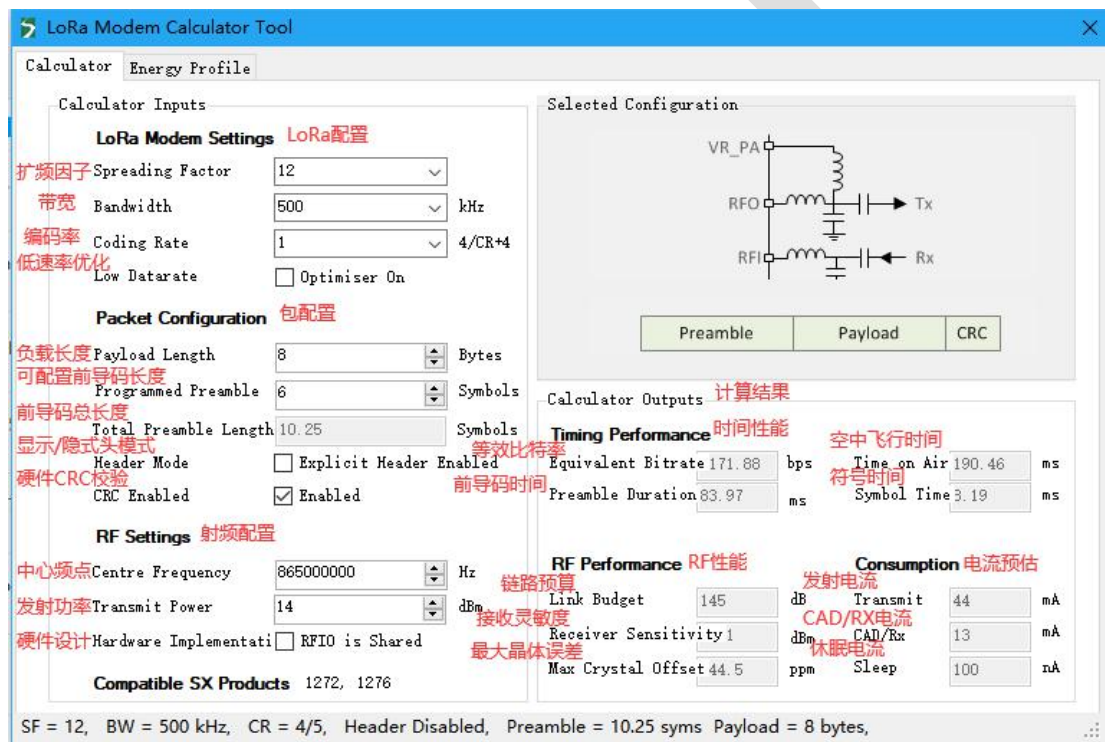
LoRa Modem Calculator Tool

Calculator | Energy Profile

Calculator Inputs

LoRa Modem Settings LoRa配置

扩频因子 Spreading Factor 12
带宽 Bandwidth 500 kHz
编码率 Coding Rate 1 4/CR+4
低速率优化 Low Datarate Optimiser On

Packet Configuration 包配置

负载长度 Payload Length 8 Bytes
可配置前导码长度 Programmed Preamble 6 Symbols
前导码总长度 Total Preamble Length 10.25 Symbols
显示/隐式头模式 Header Mode Explicit Header Enabled
硬件CRC校验 CRC Enabled Enabled

RF Settings 射频配置

中心频点 Centre Frequency 865000000 Hz
发射功率 Transmit Power 14 dBm
硬件设计 Hardware Implementati RFIO is Shared

Compatible SX Products 1272, 1276

Selected Configuration

VR_PA
RFO
Tx
RFI
Rx

| Preamble | Payload | CRC |
|---|---|---|

Calculator Outputs 计算结果

Timing Performance 时间性能

等效比特率 Equivalent Bitrate 171.88 bps
空中飞行时间 Time on Air 190.46 ms
前导码时间 Preamble Duration 83.97 ms
符号时间 Symbol Time 3.19 ms

RF Performance RF性能

链路预算 Link Budget 145 dB
接收灵敏度 Receiver Sensitivity 1 dBm
最大晶体误差 Max Crystal Offset 44.5 ppm

Consumption 电流预估

发射电流 Transmit 44 mA
CAD/RX电流 CAD/Rx 13 mA
休眠电流 Sleep 100 nA

SF = 12, BW = 500 kHz, CR = 4/5, Header Disabled, Preamble = 10.25 syms Payload = 8 bytes,